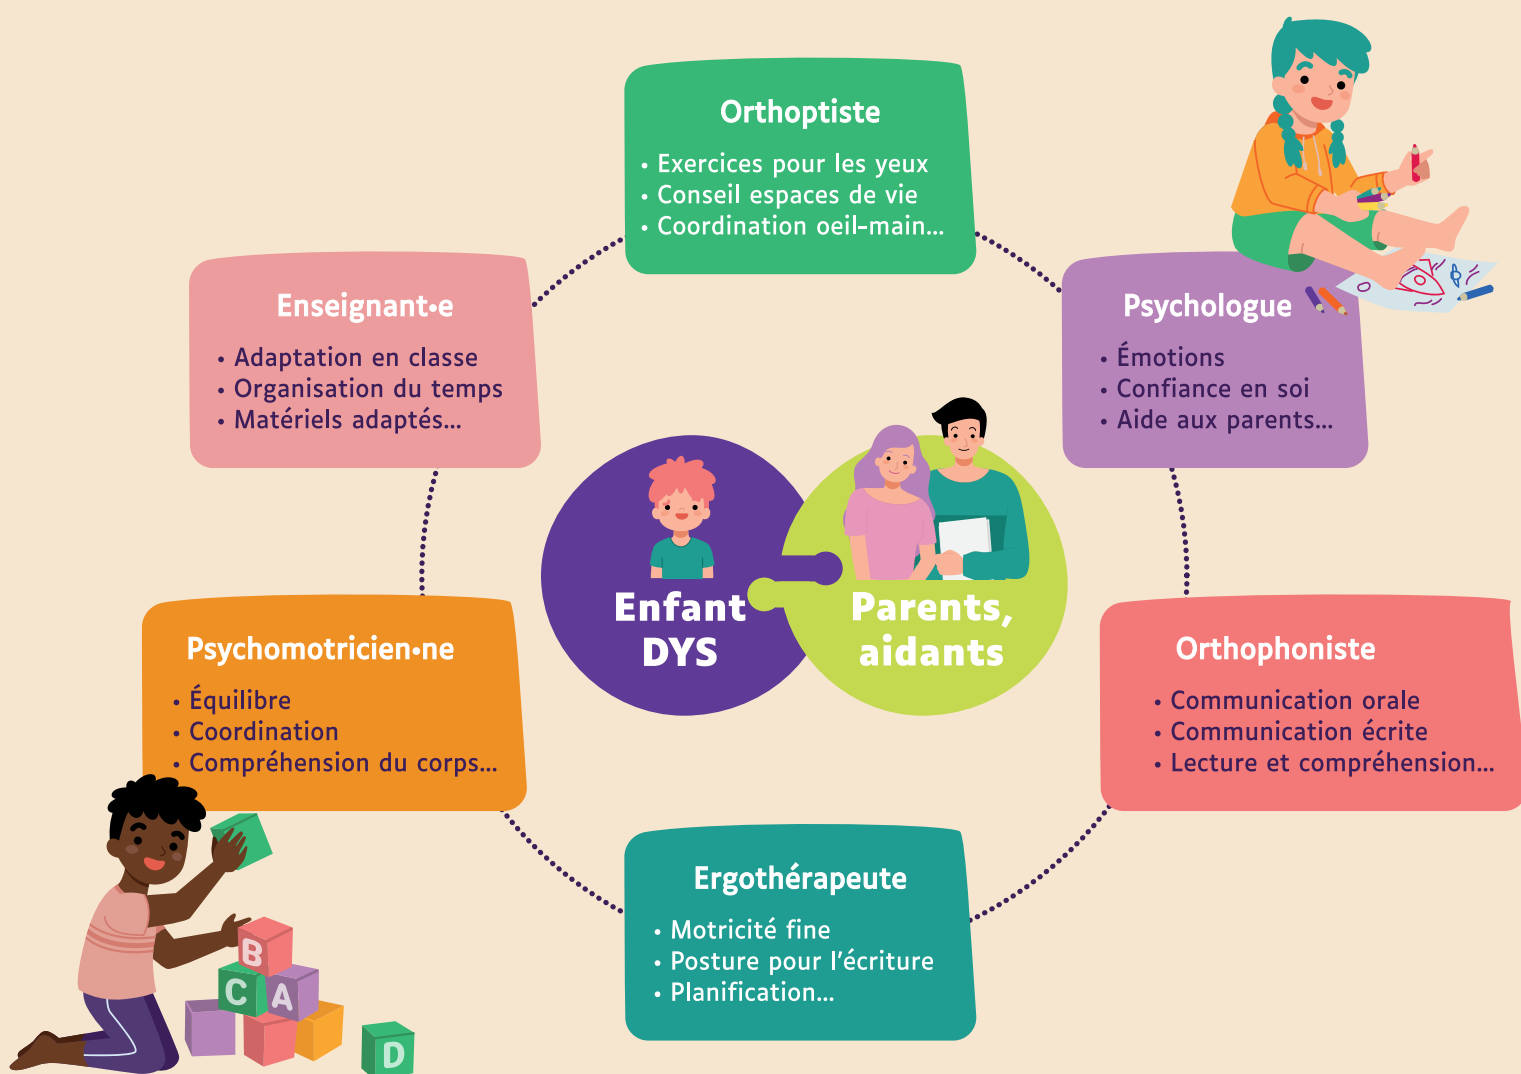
Orthoptiste

• Exercices pour les yeux
• Conseil espaces de vie
• Coordination oeil-main...

Enseignant•e

• Adaptation en classe
• Organisation du temps
• Matériels adaptés...

Psychologue

• Émotions
• Confiance en soi
• Aide aux parents...

Enfant DYS

Parents, aidants

Psychomotricien•ne

• Équilibre
• Coordination
• Compréhension du corps...

Orthophoniste

• Communication orale
• Communication écrite
• Lecture et compréhension...

Ergothérapeute

• Motricité fine
• Posture pour l'écriture
• Planification...

B C A D